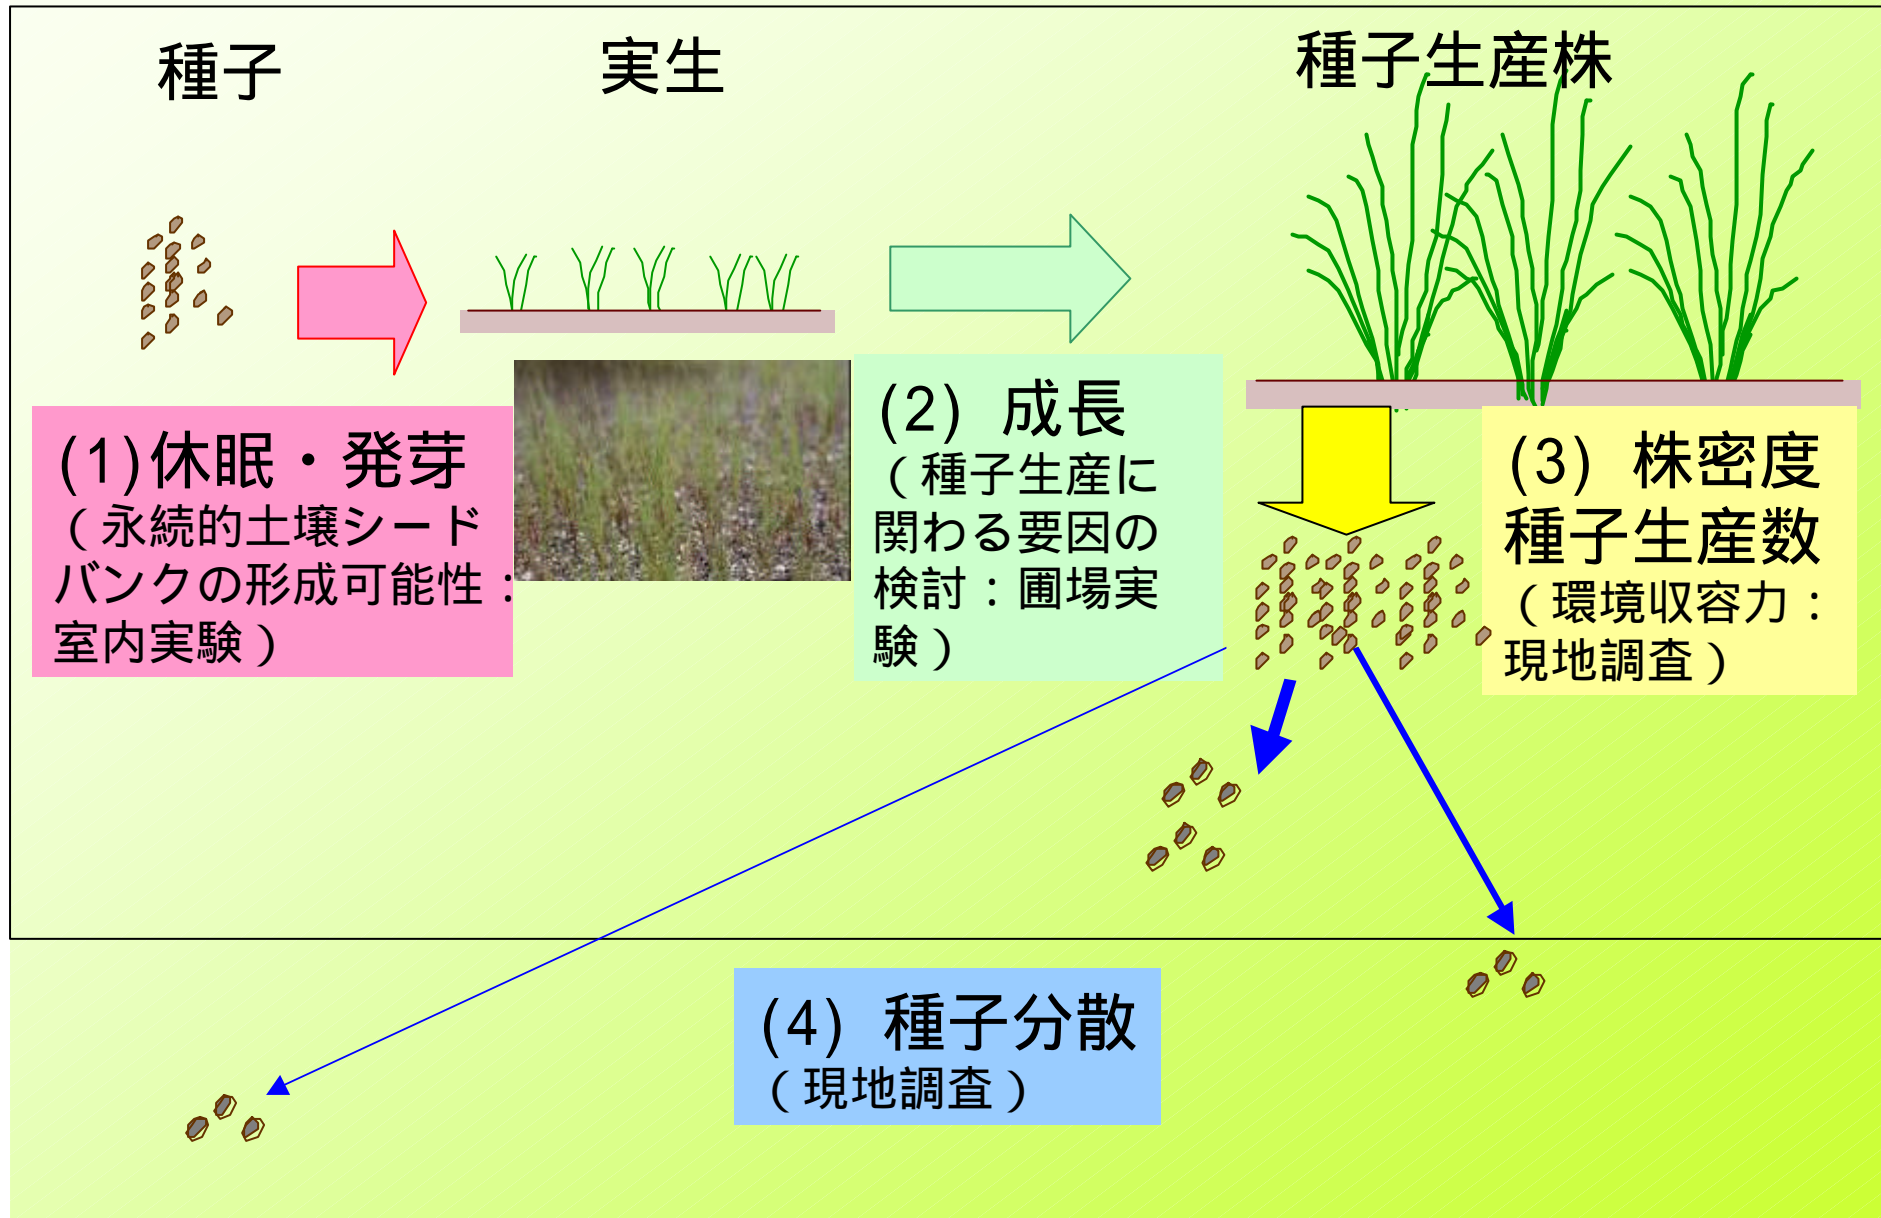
種子

実生

種子生産株

(1)休眠・発芽
（永続的土壌シードバンクの形成可能性：室内実験）

(2) 成長
（種子生産に関わる要因の検討：圃場実験）

(3) 株密度
種子生産数
（環境収容力：現地調査）

(4) 種子分散
（現地調査）